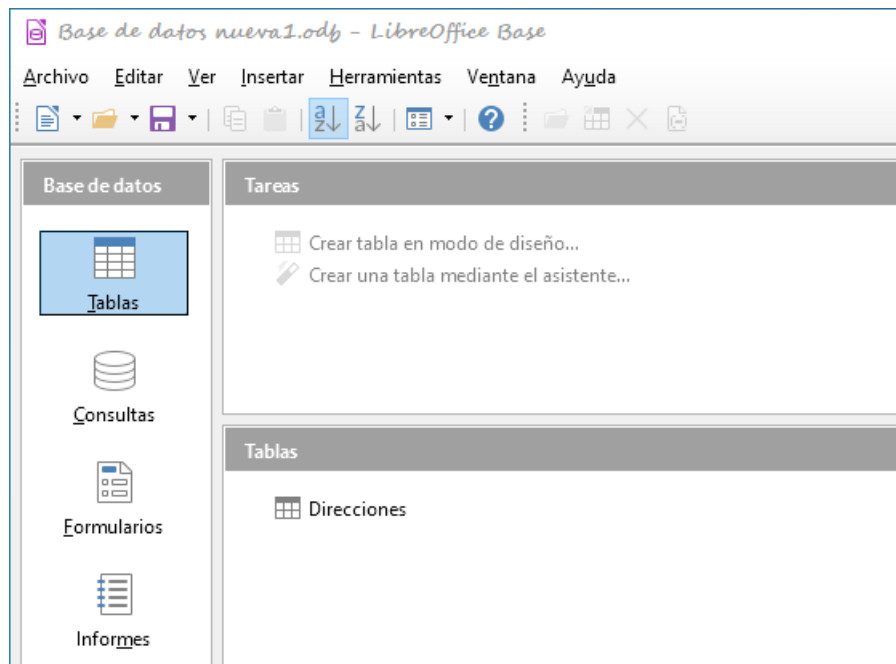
Base de datos nueva1.odb - LibreOffice Base

Archivo Editar Ver Insertar Herramientas Ventana Ayuda

Base de datos

Tablas

Consultas

Formularios

Informes

Tareas

Crear tabla en modo de diseño...

Crear una tabla mediante el asistente...

Tablas

Direcciones